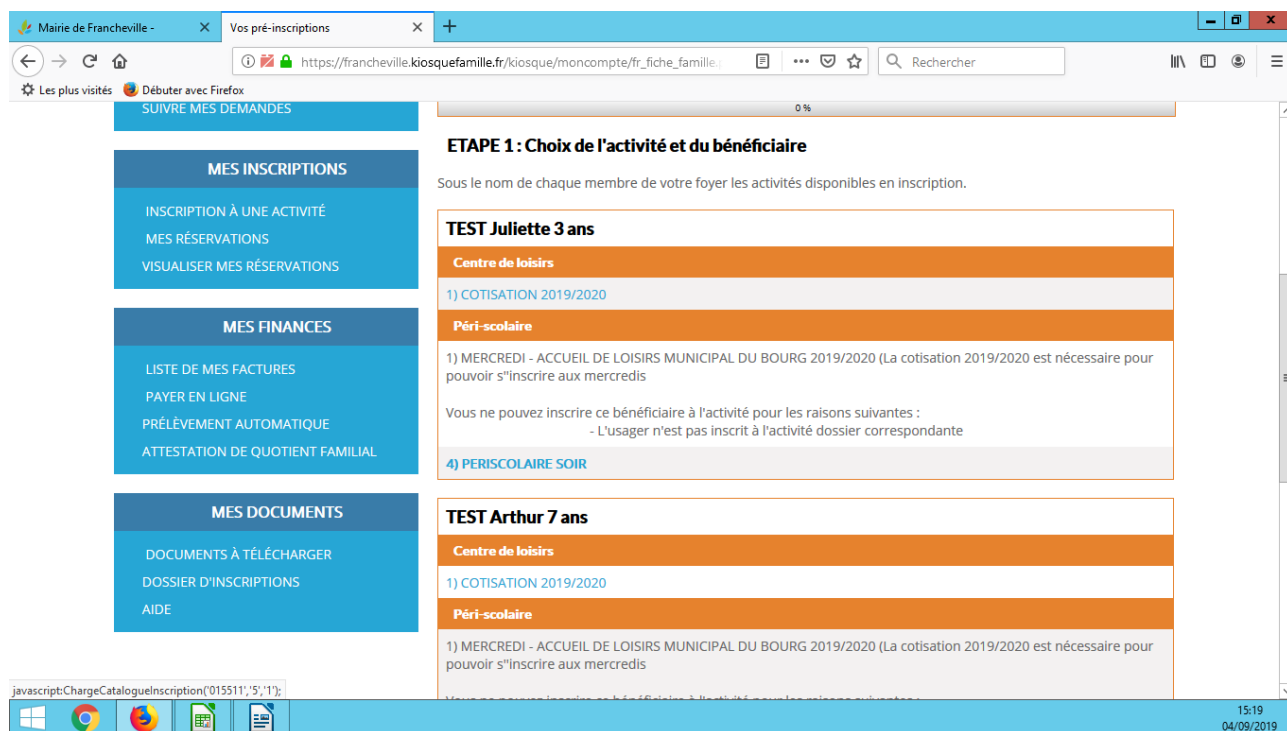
Mairie de Francheville -
Vos pré-inscriptions
https://francheville.kiosquefamille.fr/kiosque/moncompte/fr_fiche_famille.
Rechercher
Les plus visités
Débuter avec Firefox

SUIVRE MES DEMANDES

MES INSCRIPTIONS
INSCRIPTION À UNE ACTIVITÉ
MES RÉSERVATIONS
VISUALISER MES RÉSERVATIONS

MES FINANCES
LISTE DE MES FACTURES
PAYER EN LIGNE
PRÉLÈVEMENT AUTOMATIQUE
ATTESTATION DE QUOTIENT FAMILIAL

MES DOCUMENTS
DOCUMENTS À TÉLÉCHARGER
DOSSIER D'INSCRIPTIONS
AIDE

0 %

ETAPE 1 : Choix de l'activité et du bénéficiaire

Sous le nom de chaque membre de votre foyer les activités disponibles en inscription.

TEST Juliette 3 ans
Centre de loisirs
1) COTISATION 2019/2020
Péri-scolaire
1) MERCREDI - ACCUEIL DE LOISIRS MUNICIPAL DU BOURG 2019/2020 (La cotisation 2019/2020 est nécessaire pour pouvoir s"inscrire aux mercredis

Vous ne pouvez inscrire ce bénéficiaire à l'activité pour les raisons suivantes :
- L'usager n'est pas inscrit à l'activité dossier correspondante
4) PERISCOLAIRE SOIR

TEST Arthur 7 ans
Centre de loisirs
1) COTISATION 2019/2020
Péri-scolaire
1) MERCREDI - ACCUEIL DE LOISIRS MUNICIPAL DU BOURG 2019/2020 (La cotisation 2019/2020 est nécessaire pour pouvoir s"inscrire aux mercredis

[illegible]

javascript:ChargeCatalogueInscription('015511','5','1');
15:19
04/09/2019